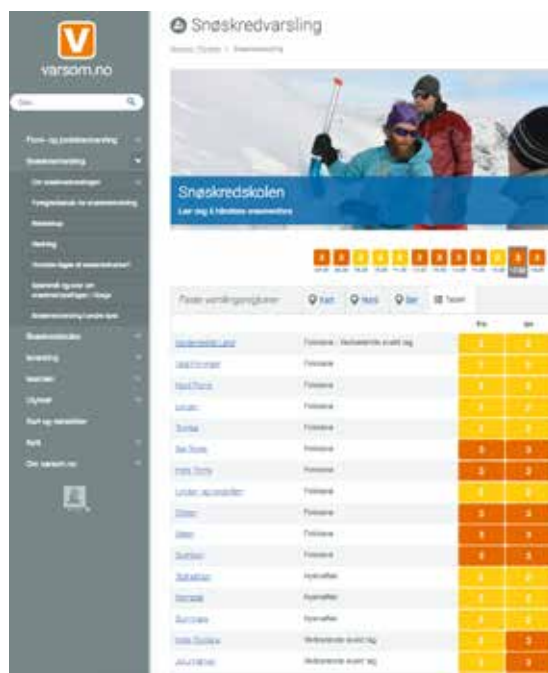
V
varsom.no

Søk

Flom- og jordskredvarsling

Snøskredvarsling

Snøskredskolen

Lær deg å tolke varselet

Snøskredvarsling

Faste varslingsregioner
Kart
Nord
Sør
Tabell

Fokksone
Fokksone
Fokksone
Fokksone
Fokksone
Fokksone
Fokksone
Fokksone
Fokksone
Fokksone
Kyst
Kyst
Kyst
Vedvarende svakt lag
Vedvarende svakt lag